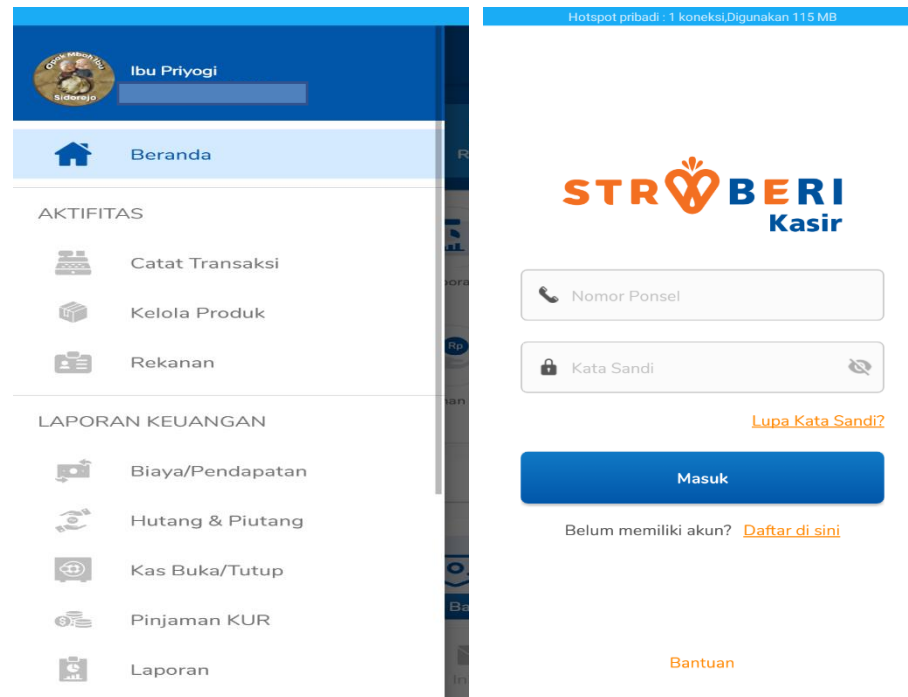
Gudi Mboh Ibu
Sidorejo

Ibu Priyogi

Beranda

AKTIFITAS

Catat Transaksi

Kelola Produk

Rekanan

LAPORAN KEUANGAN

Biaya/Pendapatan

Hutang & Piutang

Kas Buka/Tutup

Pinjaman KUR

Laporan

Hotspot pribadi : 1 koneksi,Digunakan 115 MB

STRBERI
Kasir

Nomor Ponsel

Kata Sandi

Lupa Kata Sandi?

Masuk

Belum memiliki akun? Daftar di sini

Bantuan